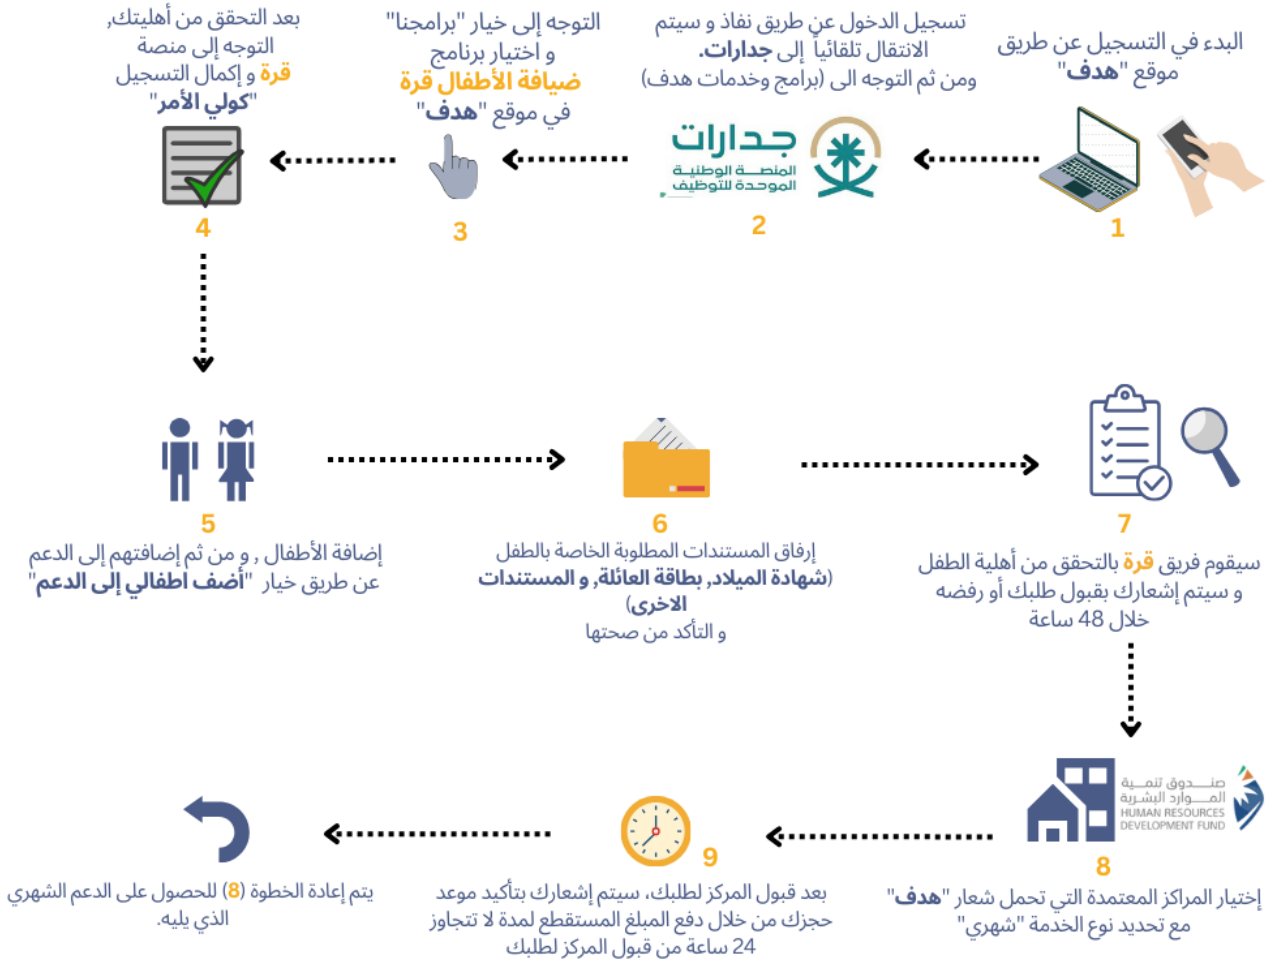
البدء في التسجيل عن طريق موقع "هدف"

1

تسجيل الدخول عن طريق نفاذ و سيتم الانتقال تلقائياً إلى جدارات.
ومن ثم التوجه الى (برامج وخدمات هدف)

جدارات
المنصة الوطنية الموحدة للتوظيف

2

التوجه إلى خيار "برامجنا" و اختيار برنامج ضيافة الأطفال قرة في موقع "هدف"

3

بعد التحقق من أهليتك, التوجه إلى منصة قرة و إكمال التسجيل "كولي الأمر"

4

5

إضافة الأطفال , و من ثم إضافتهم إلى الدعم عن طريق خيار "أضف اطفالي إلى الدعم"

6

إرفاق المستندات المطلوبة الخاصة بالطفل (شهادة الميلاد, بطاقة العائلة, و المستندات الاخرى) و التأكد من صحتها

7

سيقوم فريق قرة بالتحقق من أهلية الطفل و سيتم إشعارك بقبول طلبك أو رفضه خلال 48 ساعة

صندوق تنمية الموارد البشرية
HUMAN RESOURCES DEVELOPMENT FUND

8

إختيار المراكز المعتمدة التي تحمل شعار "هدف" مع تحديد نوع الخدمة "شهري"

9

بعد قبول المركز لطلبك، سيتم إشعارك بتأكيد موعد حجزك من خلال دفع المبلغ المستقطع لمدة لا تتجاوز 24 ساعة من قبول المركز لطلبك

يتم إعادة الخطوة (8) للحصول على الدعم الشهري الذي يليه.